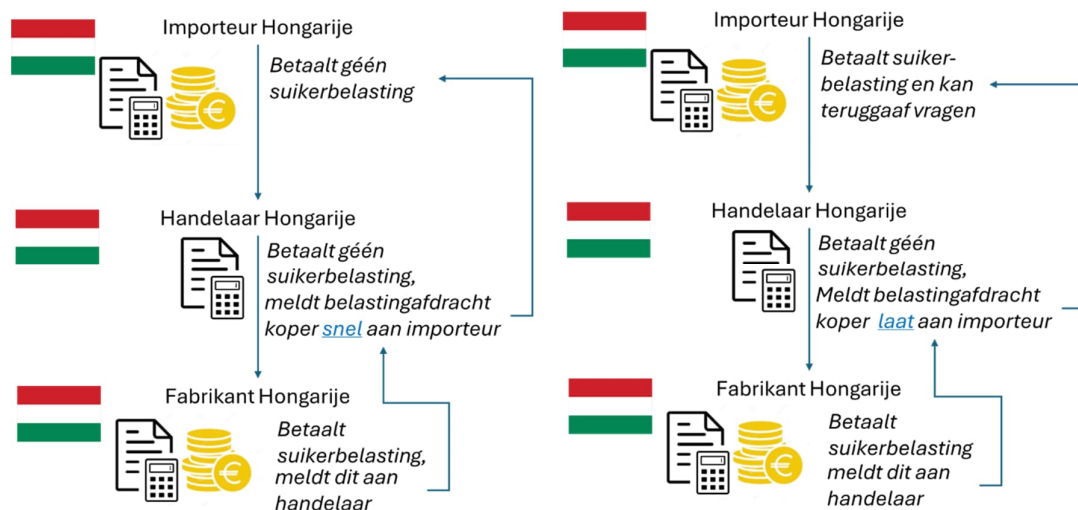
Importeur Hongarije

Betaalt géén suikerbelasting

Handelaar Hongarije

Betaalt géén suikerbelasting, meldt belastingafdracht koper snel aan importeur

Fabrikant Hongarije

Betaalt suikerbelasting, meldt dit aan handelaar

Importeur Hongarije

Betaalt suikerbelasting en kan teruggaaf vragen

Handelaar Hongarije

Betaalt géén suikerbelasting, Meldt belastingafdracht koper laat aan importeur

Fabrikant Hongarije

Betaalt suikerbelasting meldt dit aan handelaar